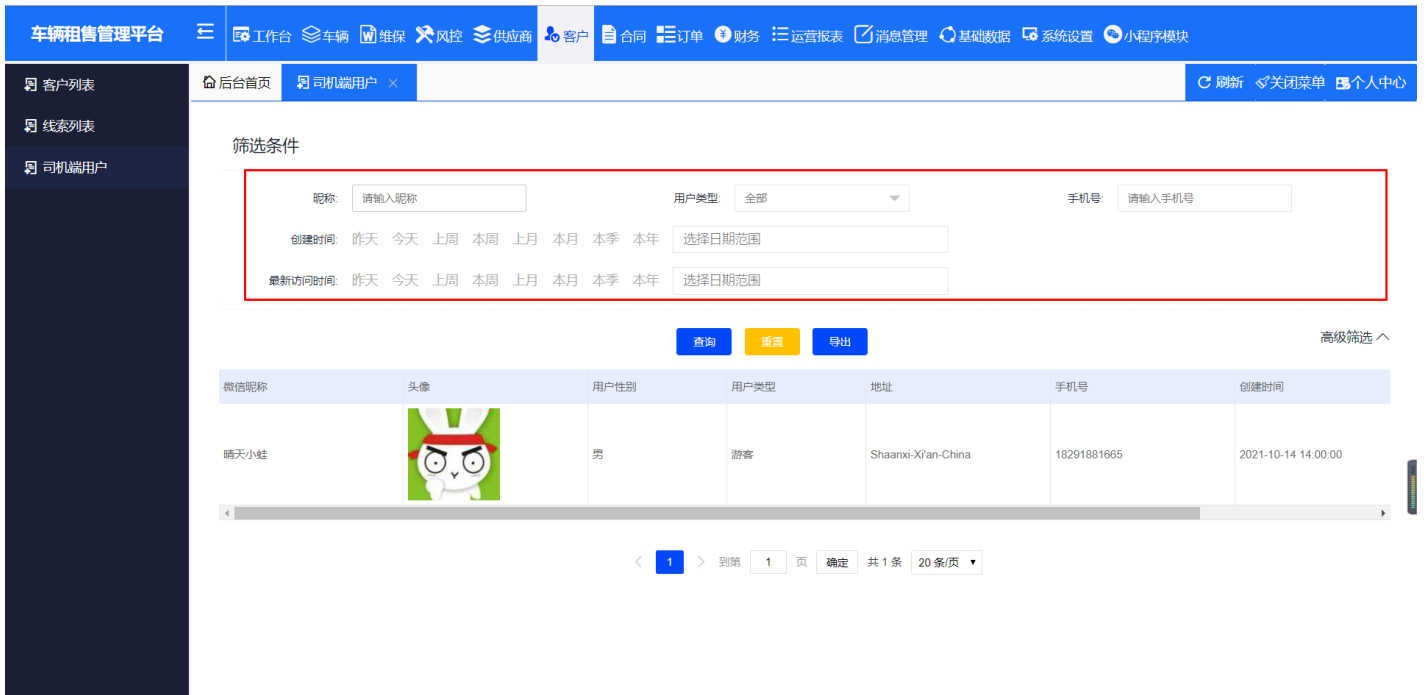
车辆租售管理平台 工作台 车辆 维保 风控 供应商 客户 合同 订单 财务 运营报表 消息管理 基础数据 系统设置 小程序模块

客户列表
线索列表
司机端用户

后台首页 司机端用户 ×

刷新 关闭菜单 个人中心

筛选条件

昵称: 请输入昵称
用户类型: 全部
手机号: 请输入手机号
创建时间: 昨天 今天 上周 本周 上月 本月 本季 本年 选择日期范围
最新访问时间: 昨天 今天 上周 本周 上月 本月 本季 本年 选择日期范围

查询 重置 导出

高级筛选

| 微信昵称 | 头像 | 用户性别 | 用户类型 | 地址 | 手机号 | 创建时间 |
|---|---|---|---|---|---|---|
| 晴天小蛙 | | 男 | 游客 | Shaanxi-Xi'an-China | 18291881665 | 2021-10-14 14:00:00 |

1 到第 1 页 确定 共 1 条 20 条/页